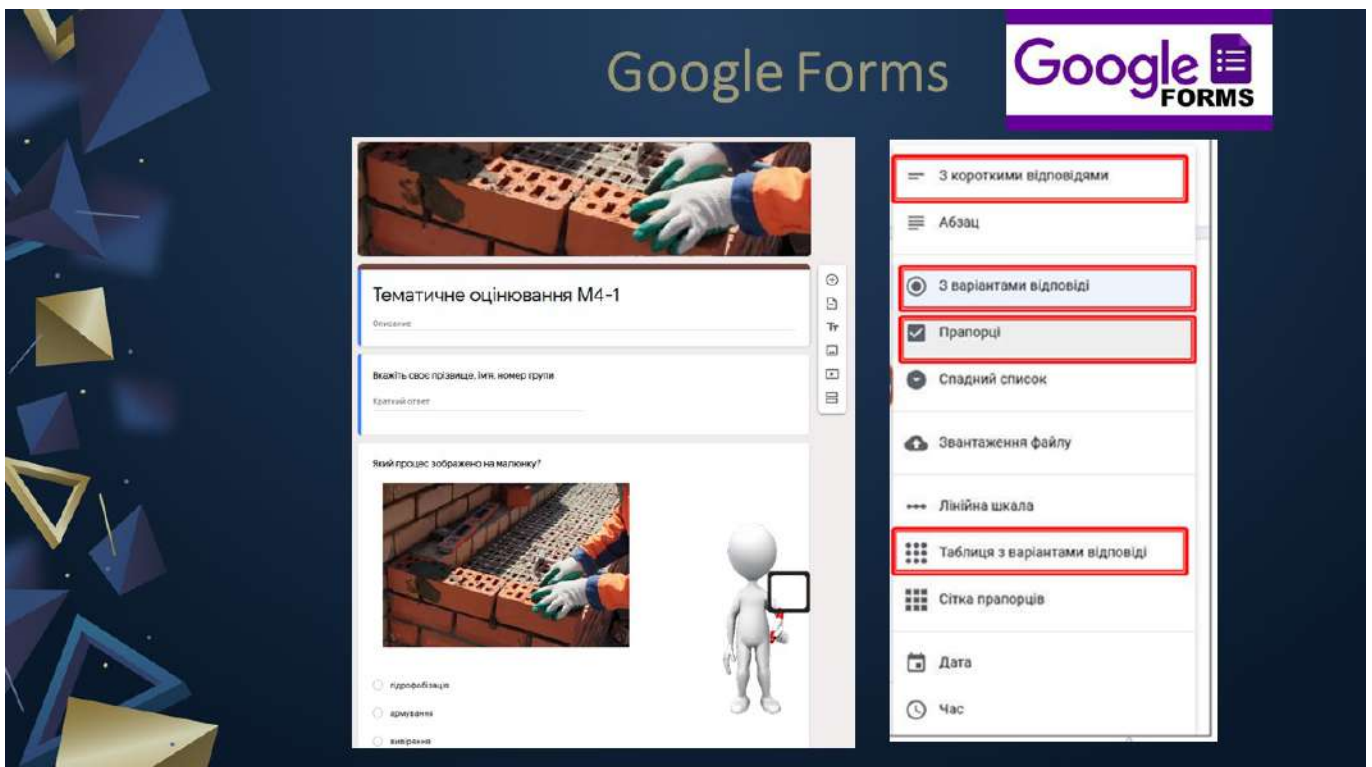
Google Forms

Google FORMS

Тематичне оцінювання М4-1

Описание

Вкажіть своє прізвище, ім'я, номер групи

Краткий ответ

Який процес зображено на малюнку?

гідрофобізація

армування

виірання

З короткими відповідями

Абзац

З варіантами відповіді

Прапорці

Спадний список

Звантаження файлу

Лінійна шкала

Таблиця з варіантами відповіді

Сітка прапорців

Дата

Час